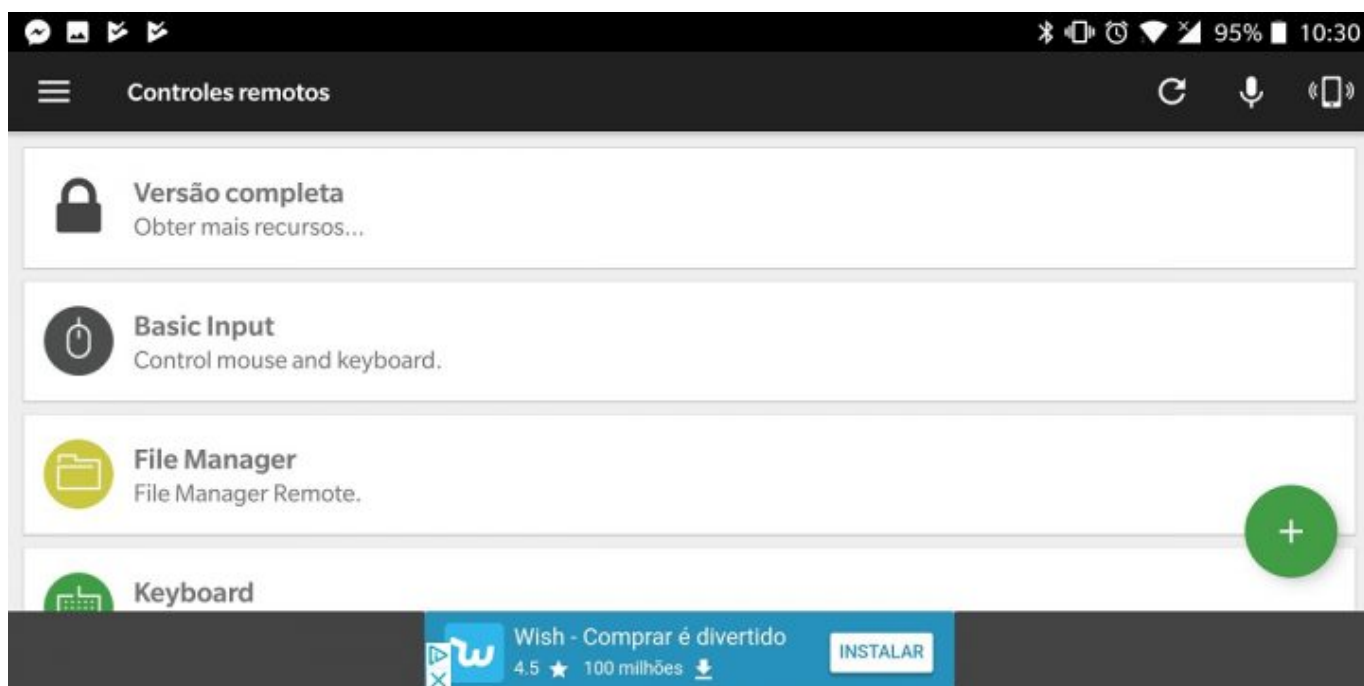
95% 10:30

Controles remotos

Versão completa
Obter mais recursos...

Basic Input
Control mouse and keyboard.

File Manager
File Manager Remote.

Keyboard

+

Wish - Comprar é divertido
4.5 ★ 100 milhões
INSTALAR